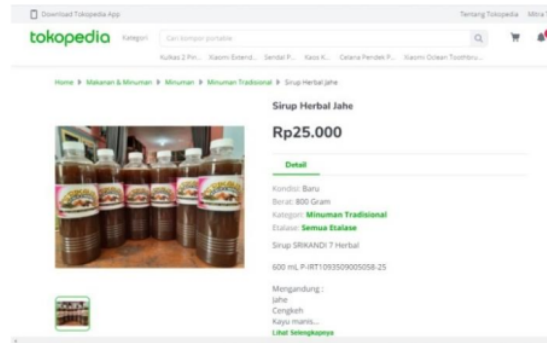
Download Tokopedia App

Tentang Tokopedia Mitra T

tokopedia Kategori Cari kompor portable

Kulkas 2 Pin... Xiaomi Extend... Sendal P... Kaos K... Celana Pendek P... Xiaomi Oclean Toothbru...

Home > Makanan & Minuman > Minuman > Minuman Tradisional > Sirup Herbal Jahe

Sirup Herbal Jahe

Rp25.000

Detail

Kondisi: Baru
Berat: 800 Gram
Kategori: Minuman Tradisional
Etalase: Semua Etalase

Sirup SRIKANDI 7 Herbal

600 mL P-IRT1093509005058-25

Mengandung :
Jahe
Cengkeh
Kayu manis...
Lihat Selengkapnya